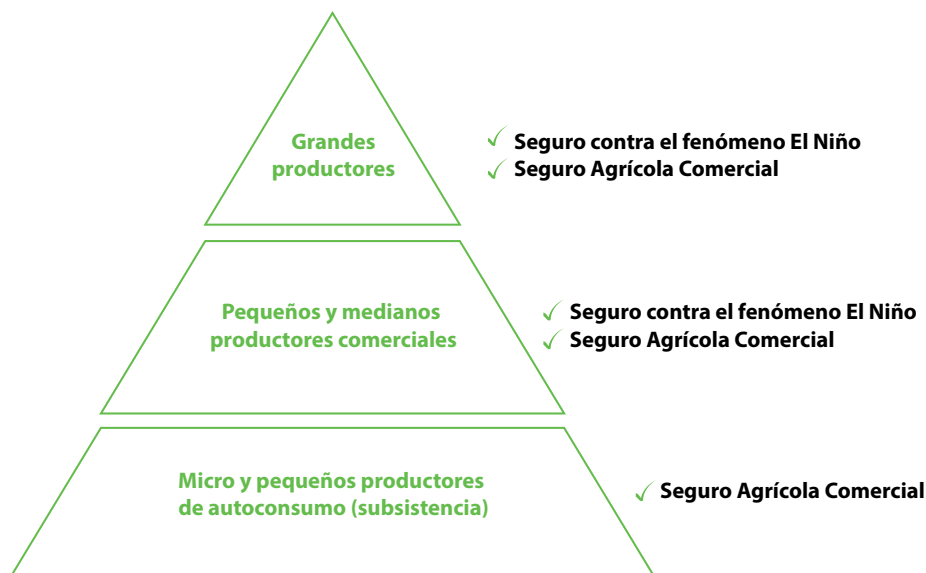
Grandes productores

✓ Seguro contra el fenómeno El Niño
✓ Seguro Agrícola Comercial

Pequeños y medianos productores comerciales

✓ Seguro contra el fenómeno El Niño
✓ Seguro Agrícola Comercial

Micro y pequeños productores de autoconsumo (subsistencia)

✓ Seguro Agrícola Comercial